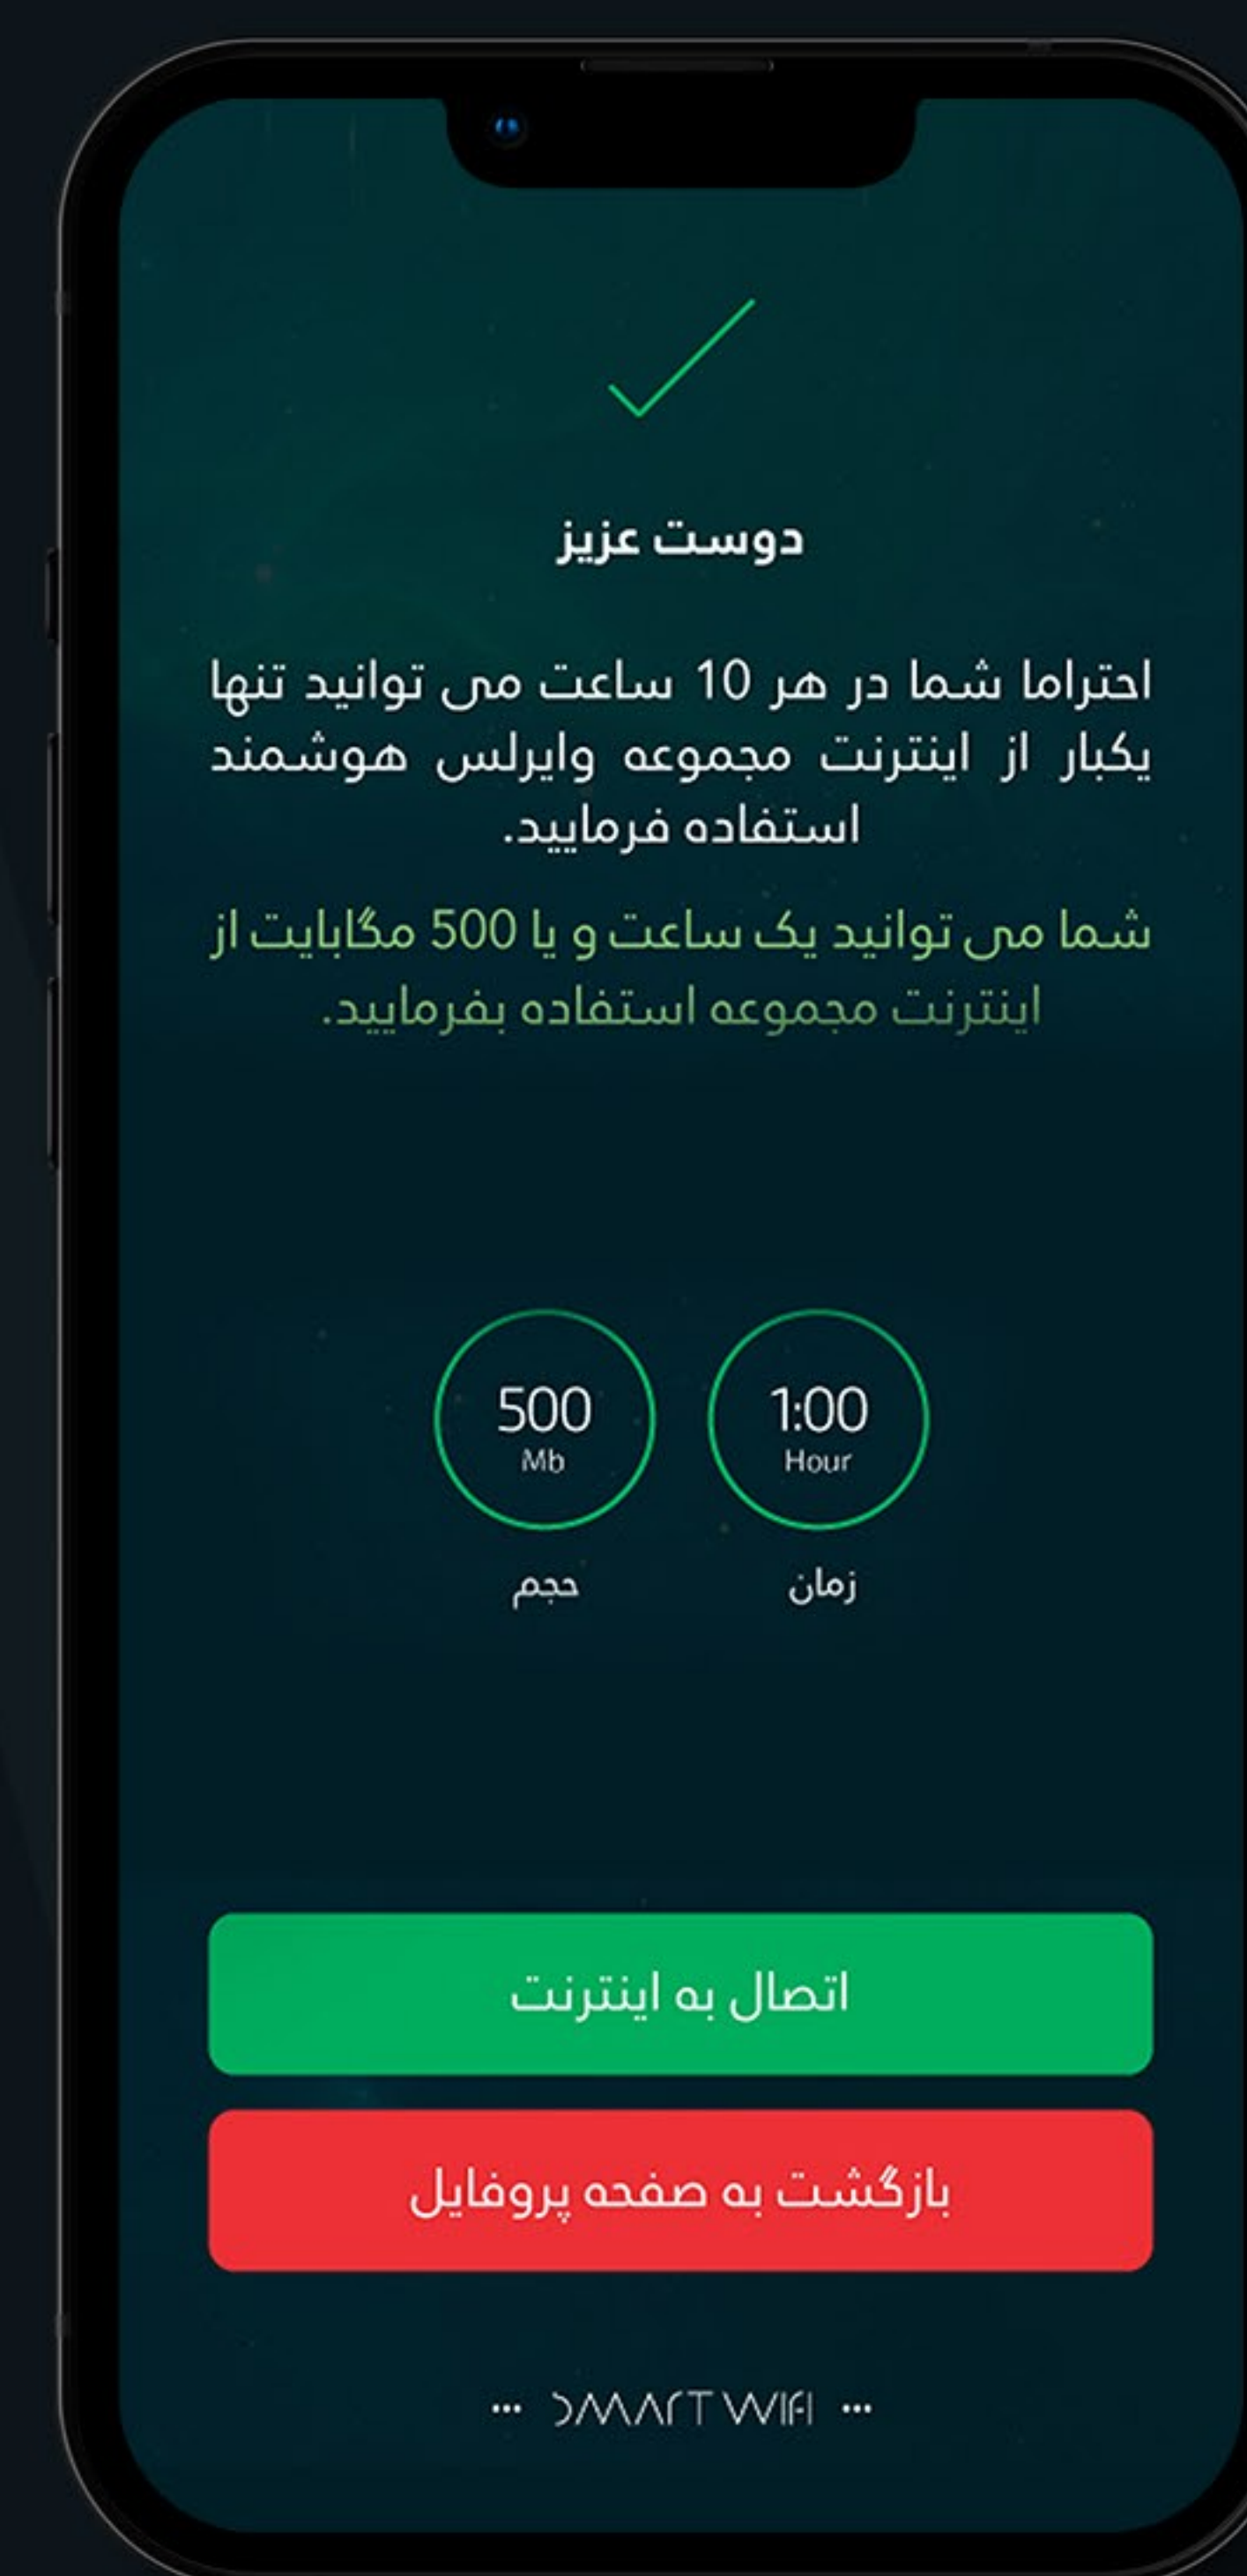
دوست عزیز

احتراما شما در هر 10 ساعت می توانید تنها یکبار از اینترنت مجموعه وایرلس هوشمند استفاده فرمایید.

شما می توانید یک ساعت و یا 500 مگابایت از اینترنت مجموعه استفاده بفرمایید.

500
Mb
حجم

1:00
Hour
زمان

اتصال به اینترنت

بازگشت به صفحه پروفایل

... SMART WIFI ...